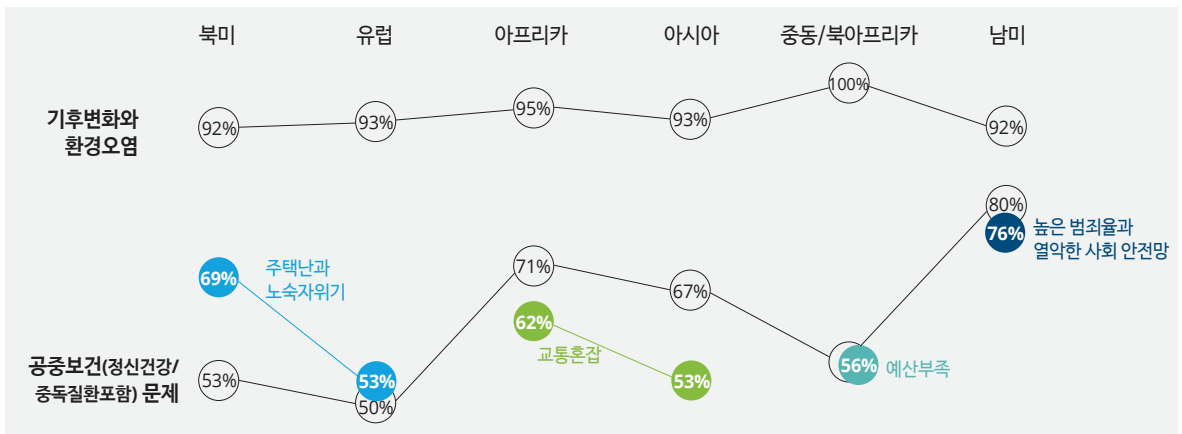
북미 유럽 아프리카 아시아 중동/북아프리카 남미

기후변화와 환경오염

92% 93% 95% 93% 100% 92%

80%

76% 높은 범죄율과 열악한 사회 안전망

69% 주택난과 노숙자위기

71%

67%

62%

교통혼잡

공중보건(정신건강/중독질환포함) 문제

53%

53%

50%

53%

56% 예산부족